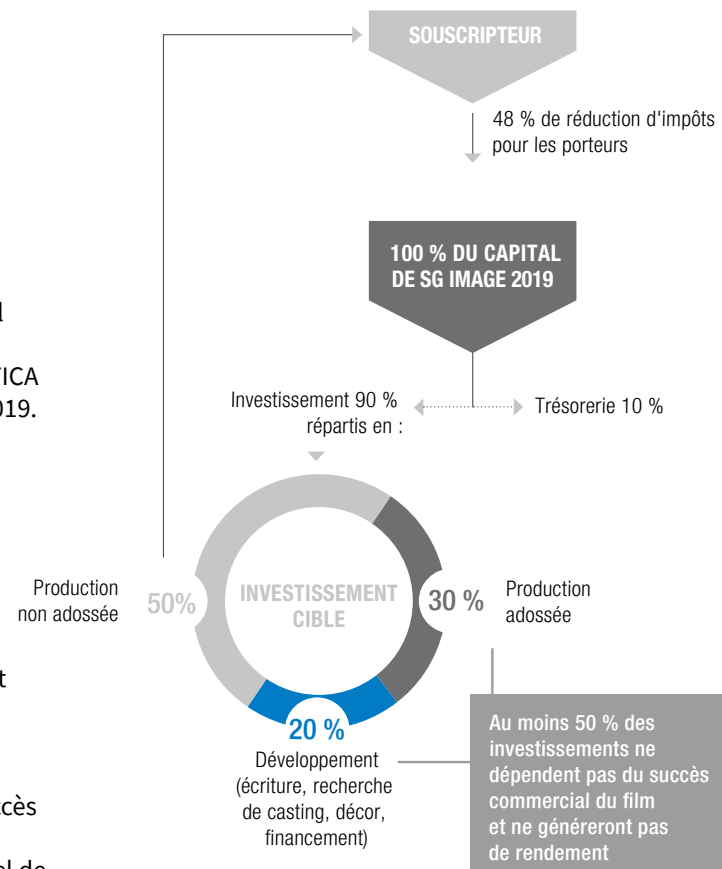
l

ICA
019.

t

cès

l de

SOUSCRIPTEUR

48 % de réduction d'impôts pour les porteurs

100 % DU CAPITAL DE SG IMAGE 2019

Investissement 90 % répartis en :

Trésorerie 10 %

Production non adossée

50%

INVESTISSEMENT CIBLE

30 %

Production adossée

20 %

Développement (écriture, recherche de casting, décor, financement)

Au moins 50 % des investissements ne dépendent pas du succès commercial du film et ne généreront pas de rendement